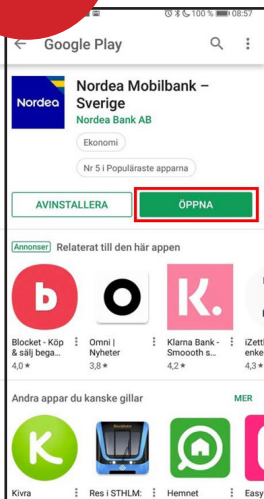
100 % 08:57

Google Play

Nordea

Nordea Mobilbank – Sverige

Nordea Bank AB

Ekonomi

Nr 5 i Populäraste apparna

AVINSTALLERA

ÖPPNA

Annonser Relaterat till den här appen

Blocket - Köp & sälj bega...
4,0 ★

Omni | Nyheter
3,8 ★

Klarna Bank - Smoooth s...
4,2 ★

iZett enke
4,3 ★

Andra appar du kanske gillar

MER

Kivra

Res i STHLM:

Hemnet

Easy